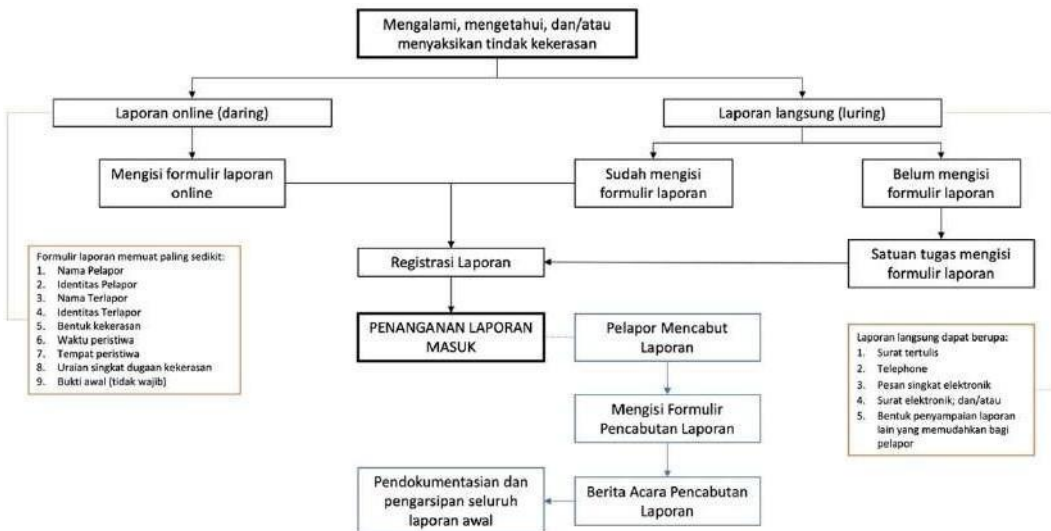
Mengalami, mengetahui, dan/atau menyaksikan tindak kekerasan

Laporan online (daring)

Laporan langsung (luring)

Mengisi formulir laporan online

Sudah mengisi formulir laporan

Belum mengisi formulir laporan

Formulir laporan memuat paling sedikit:
1. Nama Pelapor
2. Identitas Pelapor
3. Nama Terlapor
4. Identitas Terlapor
5. Bentuk kekerasan
6. Waktu peristiwa
7. Tempat peristiwa
8. Uraian singkat dugaan kekerasan
9. Bukti awal (tidak wajib)

Registrasi Laporan

Satuan tugas mengisi formulir laporan

PENANGANAN LAPORAN MASUK

Pelapor Mencabut Laporan

Laporan langsung dapat berupa:
1. Surat tertulis
2. Telephone
3. Pesan singkat elektronik
4. Surat elektronik; dan/atau
5. Bentuk penyampaian laporan lain yang memudahkan bagi pelapor

Mengisi Formulir Pencabutan Laporan

Pendokumentasian dan pengarsipan seluruh laporan awal

Berita Acara Pencabutan Laporan